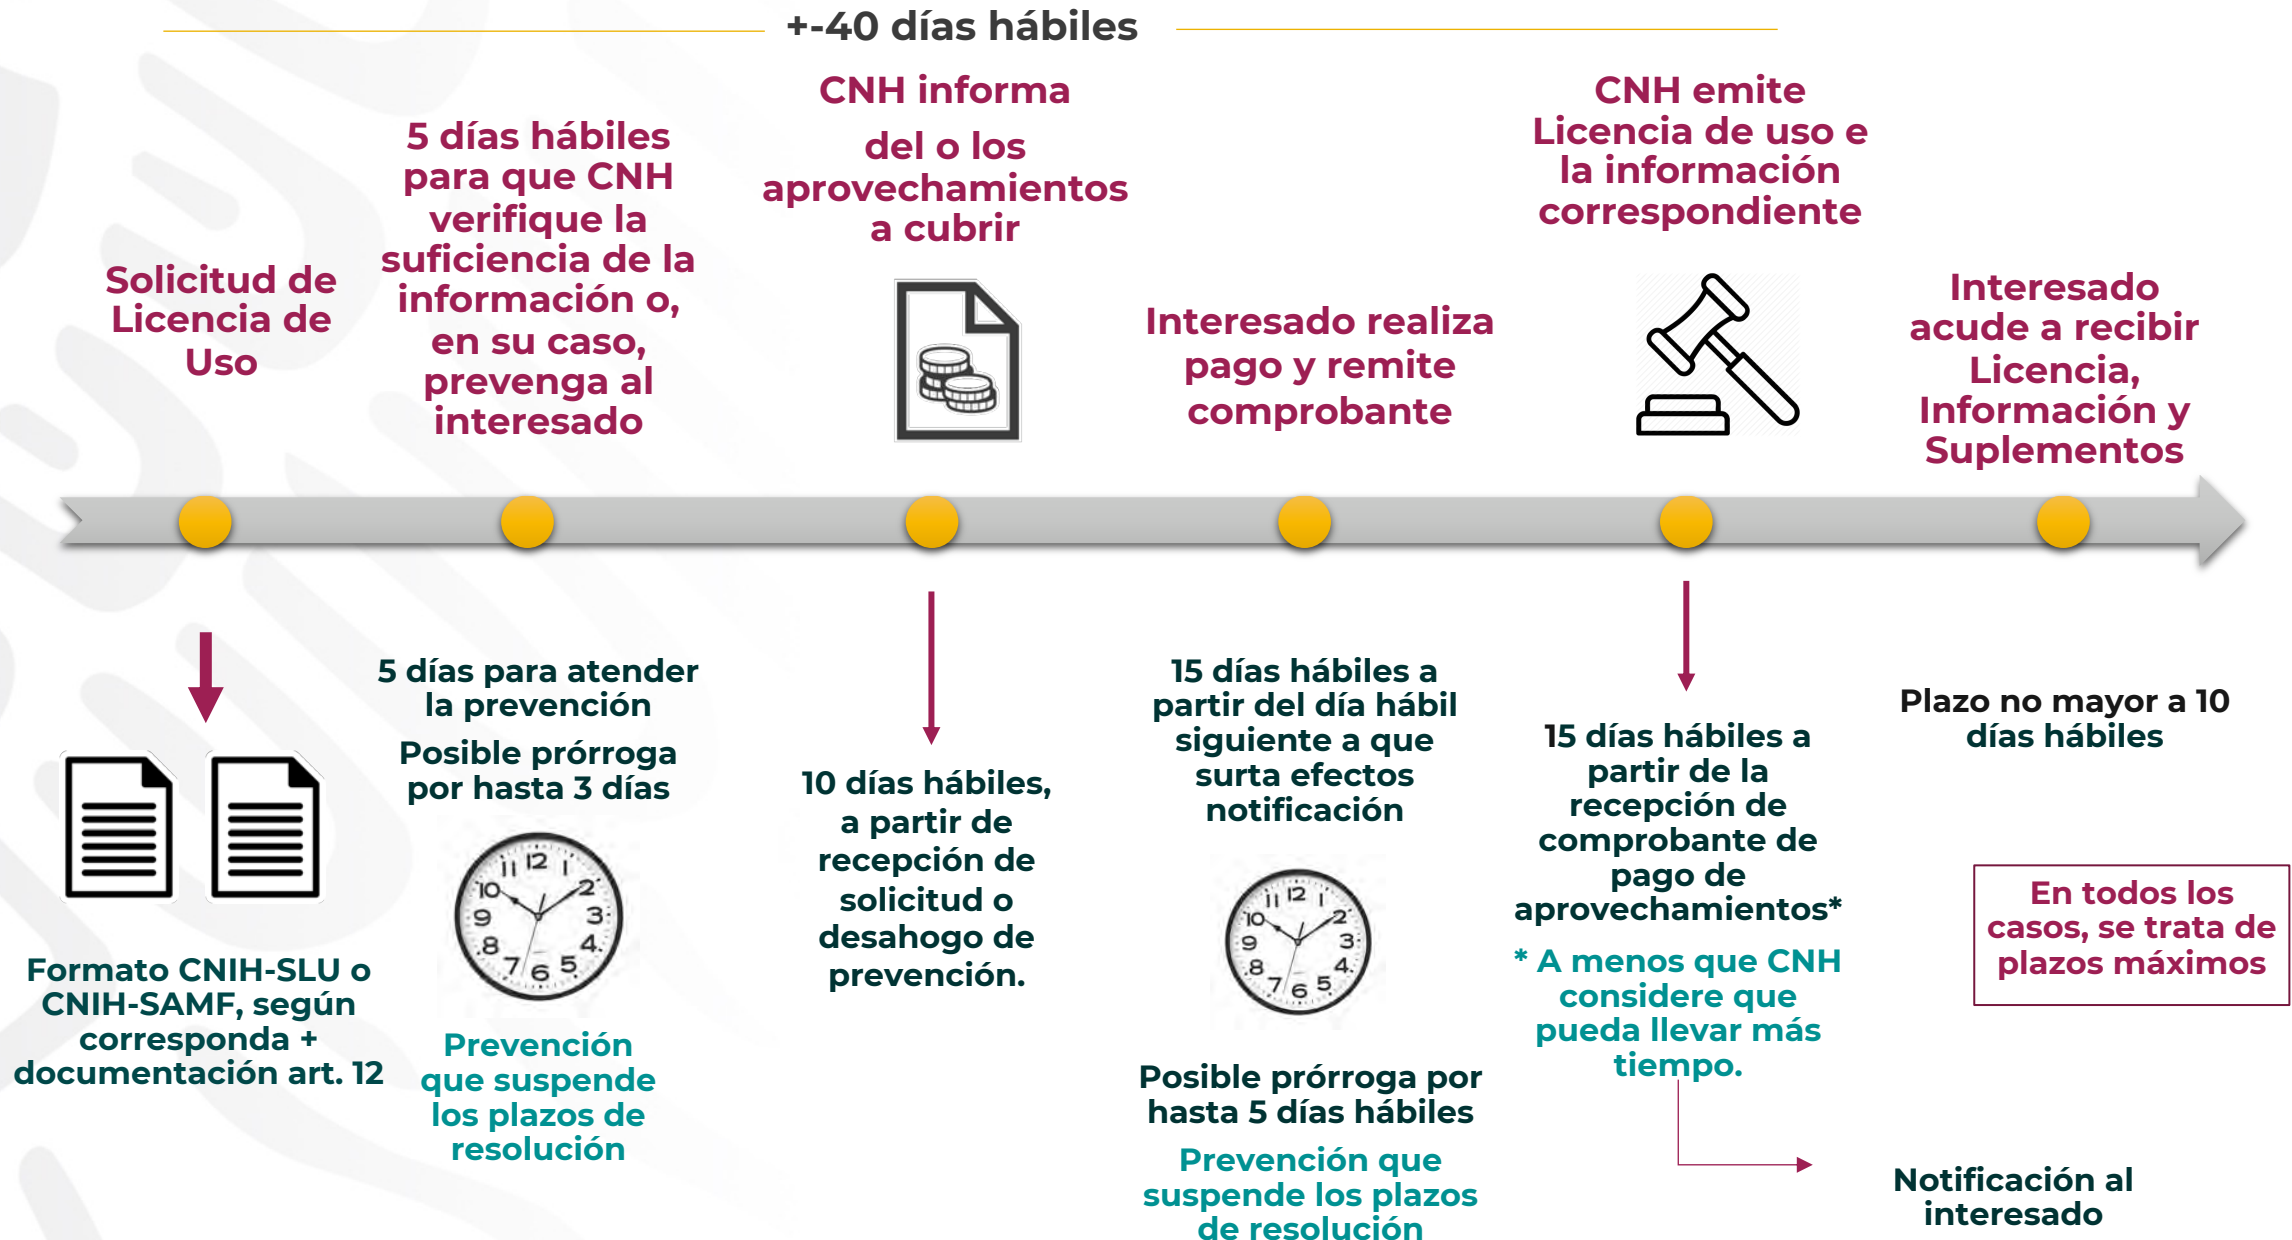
+-40 días hábiles

Solicitud de Licencia de Uso

5 días hábiles para que CNH verifique la suficiencia de la información o, en su caso, prevenga al interesado

CNH informa

del o los aprovechamientos a cubrir

Interesado realiza pago y remite comprobante

CNH emite Licencia de uso e la información correspondiente

Interesado acude a recibir Licencia, Información y Suplementos

Formato CNIH-SLU o CNIH-SAMF, según corresponda + documentación art. 12

5 días para atender la prevención

Posible prórroga por hasta 3 días

Prevención que suspende los plazos de resolución

10 días hábiles, a partir de recepción de solicitud o desahogo de prevención.

15 días hábiles a partir del día hábil siguiente a que surta efectos notificación

Posible prórroga por hasta 5 días hábiles

Prevención que suspende los plazos de resolución

15 días hábiles a partir de la recepción de comprobante de pago de aprovechamientos*

* A menos que CNH considere que pueda llevar más tiempo.

Plazo no mayor a 10 días hábiles

En todos los casos, se trata de plazos máximos

Notificación al interesado